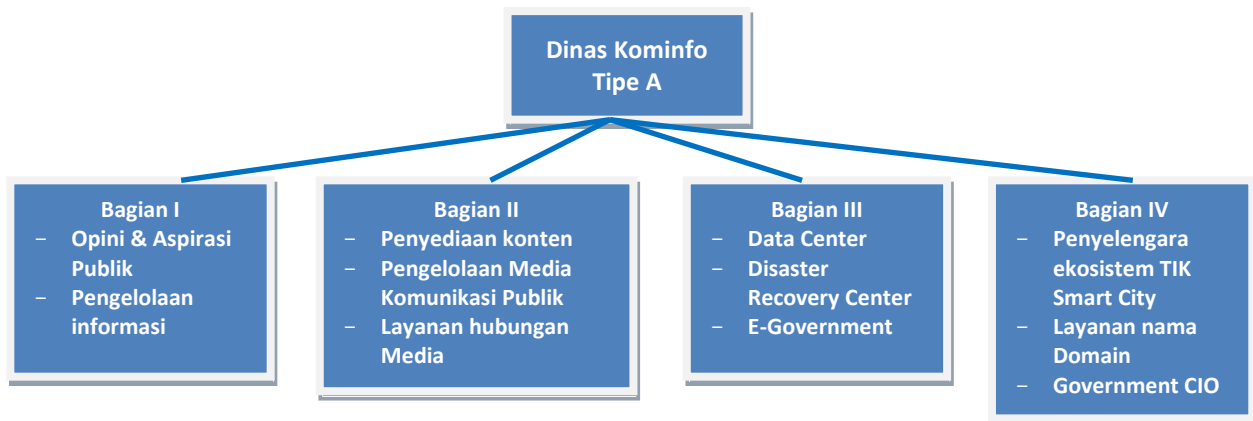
Dinas Kominfo
Tipe A

Bagian I
- Opini & Aspirasi Publik
- Pengelolaan informasi

Bagian II
- Penyediaan konten
- Pengelolaan Media Komunikasi Publik
- Layanan hubungan Media

Bagian III
- Data Center
- Disaster Recovery Center
- E-Government

Bagian IV
- Penyelengara ekosistem TIK Smart City
- Layanan nama Domain
- Government CIO